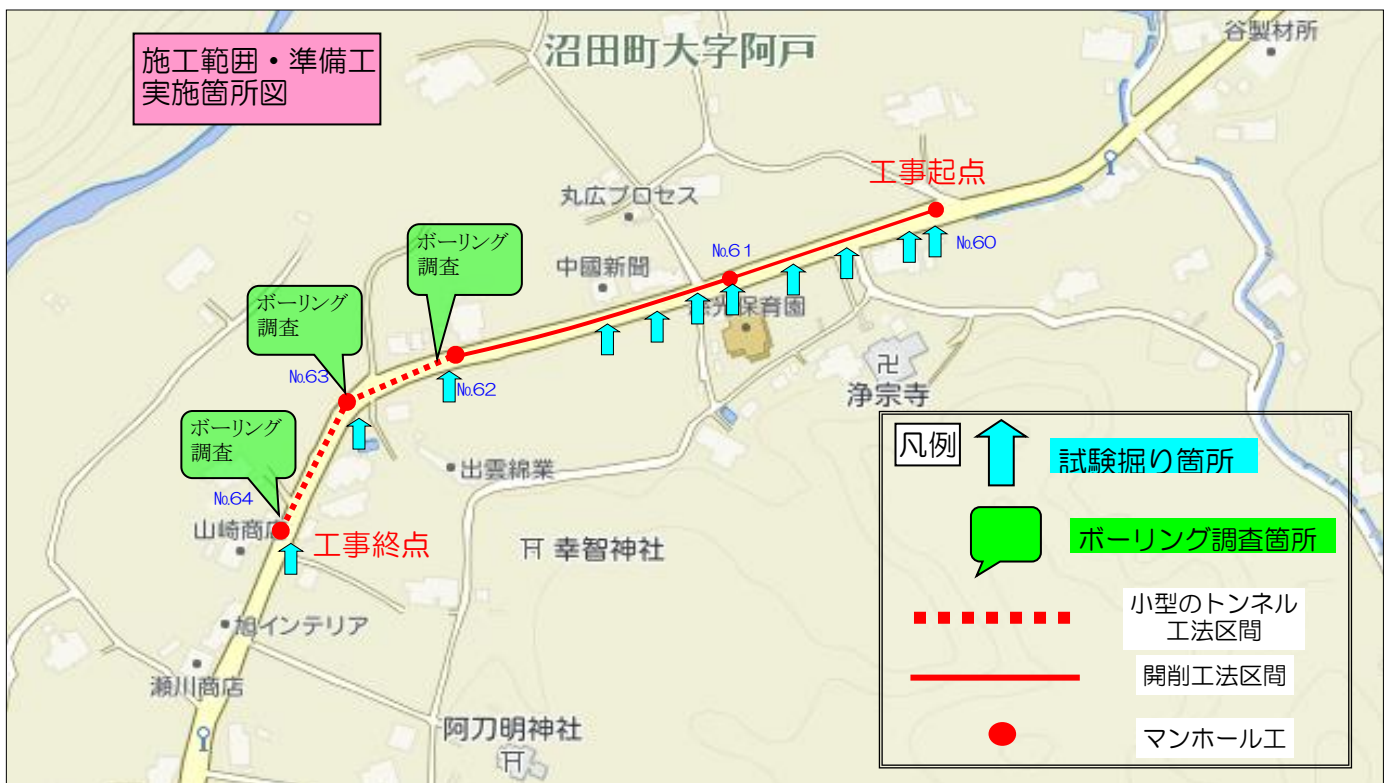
施工範囲・準備工
実施箇所図

沼田町大字阿戸

谷製材所

工事起点

丸広プロセス

№60

№61

ボーリング
調査

中國新聞

ボーリング
調査

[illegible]光保育園

№63

№62

浄宗寺

ボーリング
調査

出雲綿業

№64

山崎商店

工事終点

幸智神社

旭インテリア

瀬川商店

阿刀明神社

凡例

試験掘り箇所

ボーリング調査箇所

小型のトンネル
工法区間

開削工法区間

マンホール工